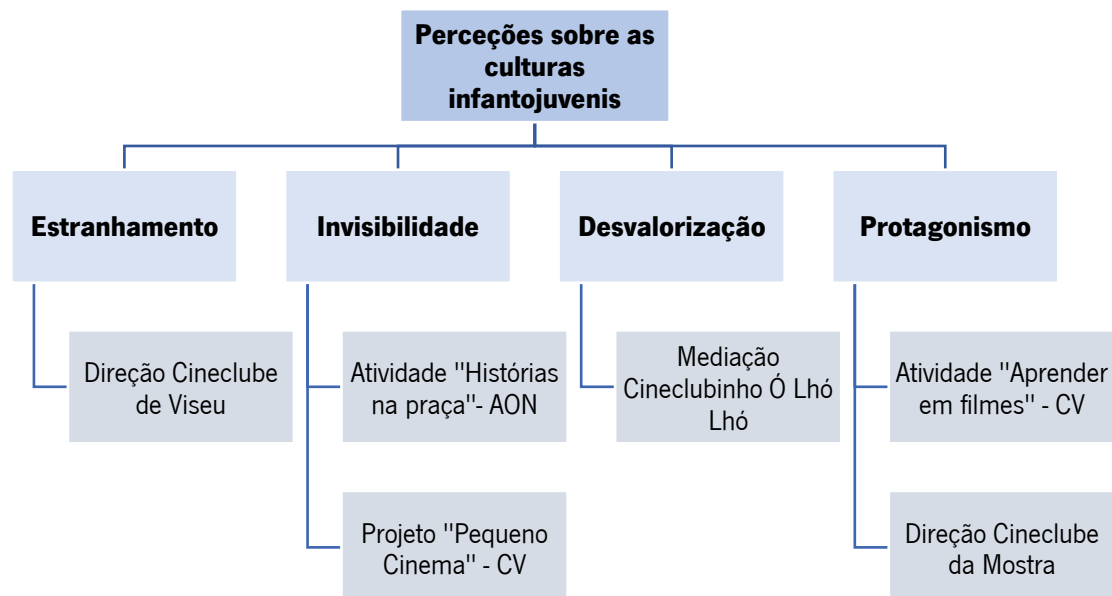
Perceções sobre as culturas infantojuvenis

Estranhamento

Direção Cineclube de Viseu

Invisibilidade

Atividade "Histórias na praça"- AON

Projeto "Pequeno Cinema" - CV

Desvalorização

Mediação Cineclubinho Ó Lhó Lhó

Protagonismo

Atividade "Aprender em filmes" - CV

Direção Cineclube da Mostra